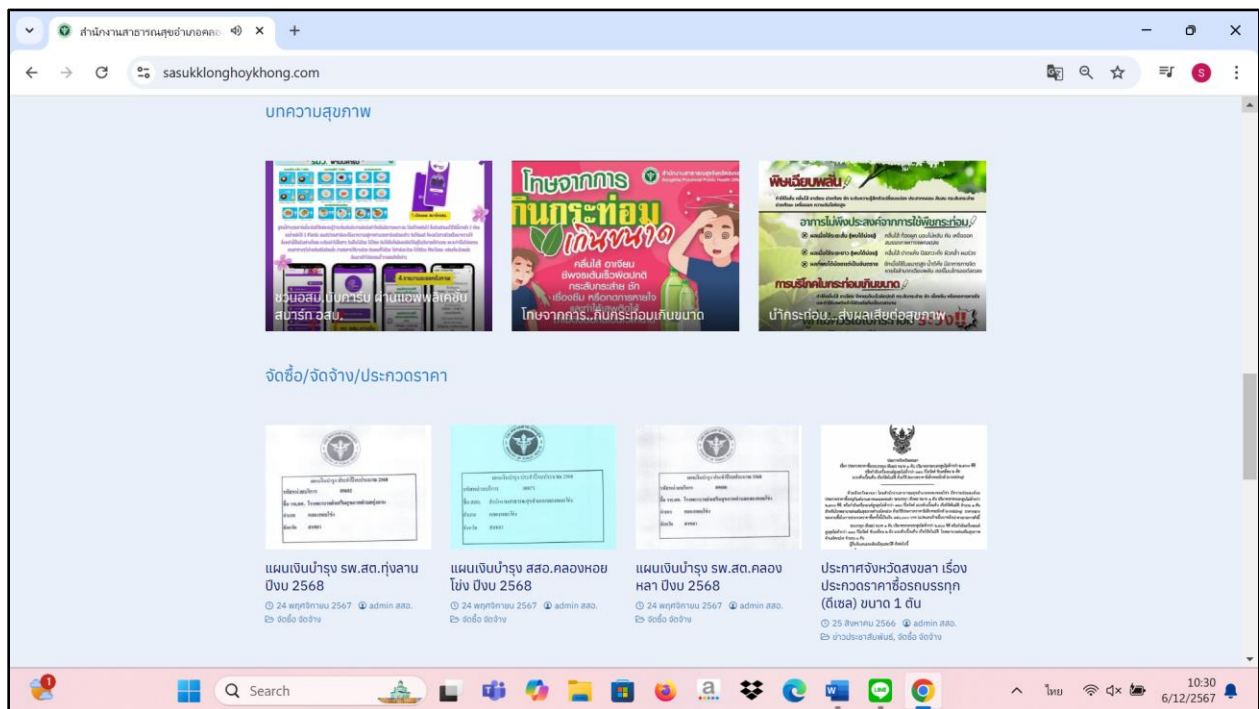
สำนักงานสาธารณสุขอำเภอคลอ

sasukklonghoykhong.com

บทความสุขภาพ

ชวนอสม.มันการบ ผ่านแอพพลิเคชั่น สมาร์ท อสม.

โทษจากการ...กินกระท่อมเกินขนาด

น้ำกระท่อม...ส่งผลเสียต่อสุขภาพ

โทษจากการ กินกระท่อม เกินขนาด

คลื่นไส้ อาเจียน ชีพจรเต้นเร็วผิดปกติ กระสับกระส่าย ซัก เซื่องซึม หรือถ้าอาการหนักใจ

อาการไม่พึงประสงค์จากการใช้พืชกระท่อม

การบริโภคใบกระท่อมเกินขนาด

จัดซื้อ/จัดจ้าง/ประกวดราคา

แผนเงินบำรุง รพ.สต.ทุ่งลาน ปีงบ 2568
24 พฤศจิกายน 2567 admin สสอ.
จัดซื้อ จัดจ้าง

แผนเงินบำรุง สสอ.คลองหอยโข่ง ปีงบ 2568
24 พฤศจิกายน 2567 admin สสอ.
จัดซื้อ จัดจ้าง

แผนเงินบำรุง รพ.สต.คลองหลา ปีงบ 2568
24 พฤศจิกายน 2567 admin สสอ.
จัดซื้อ จัดจ้าง

ประกาศจังหวัดสงขลา เรื่อง ประกวดราคาซื้อรถบรรทุก (ดีเซล) ขนาด 1 ตัน
25 สิงหาคม 2566 admin สสอ.
ข่าวประชาสัมพันธ์, จัดซื้อ จัดจ้าง

Search

ไทย
10:30
6/12/2567